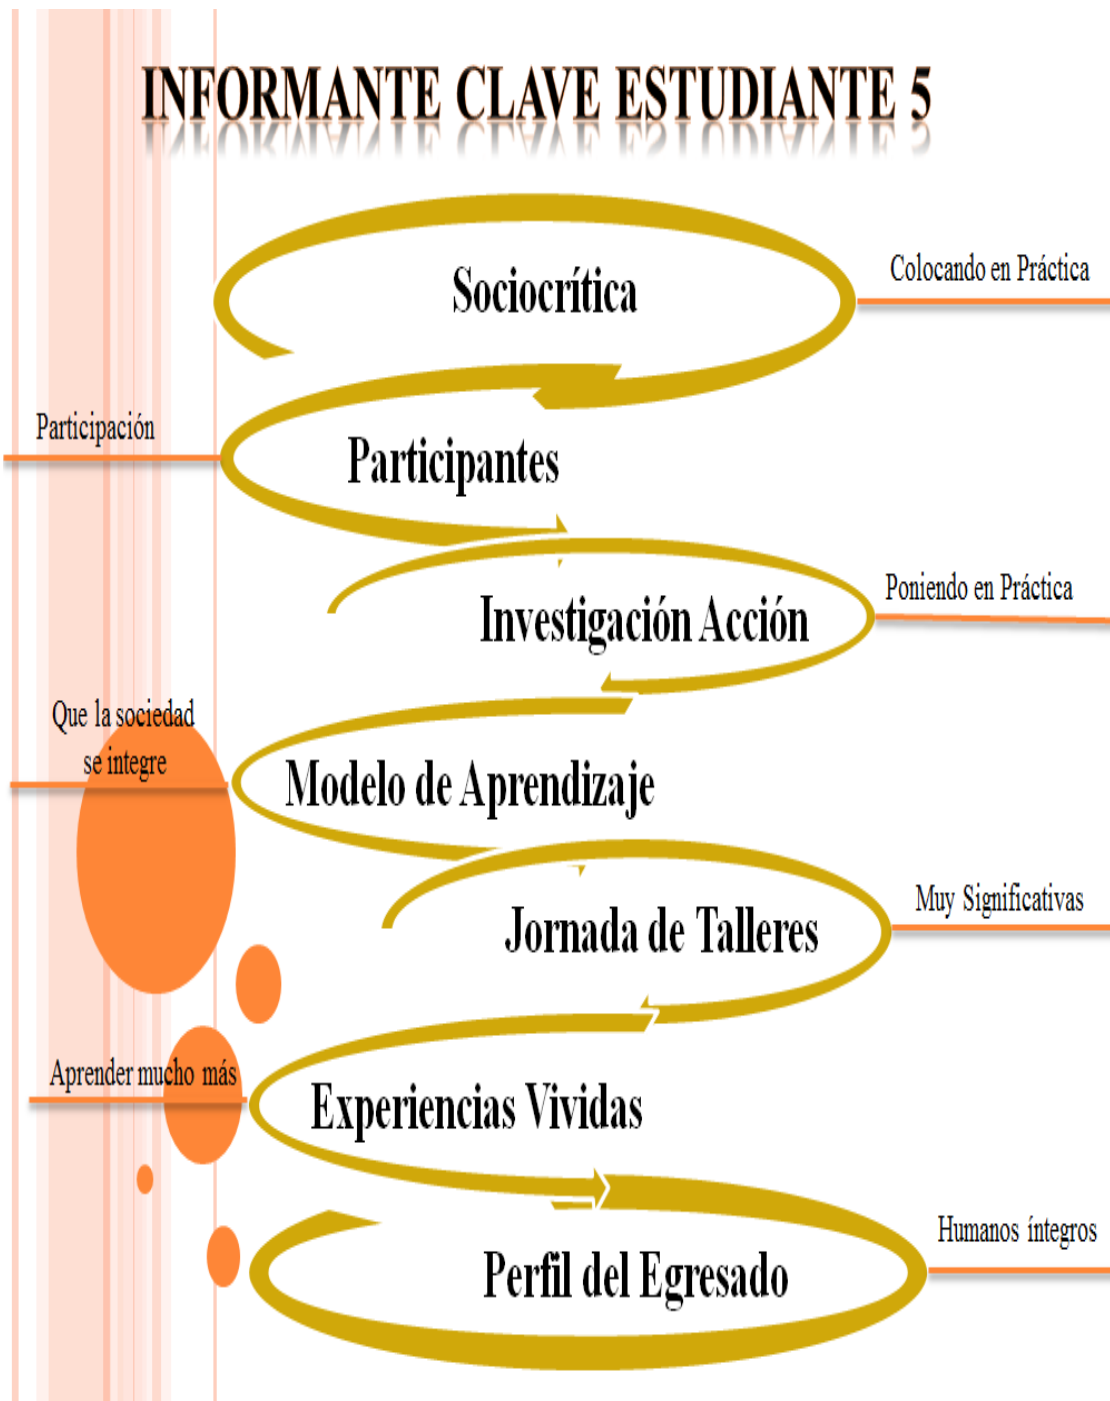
INFORMANTE CLAVE ESTUDIANTE 5

Sociocrítica

Colocando en Práctica

Participación

Participantes

Investigación Acción

Poniendo en Práctica

Que la sociedad se integre

Modelo de Aprendizaje

Jornada de Talleres

Muy Significativas

Aprender mucho más

Experiencias Vividas

Perfil del Egresado

Humanos íntegros